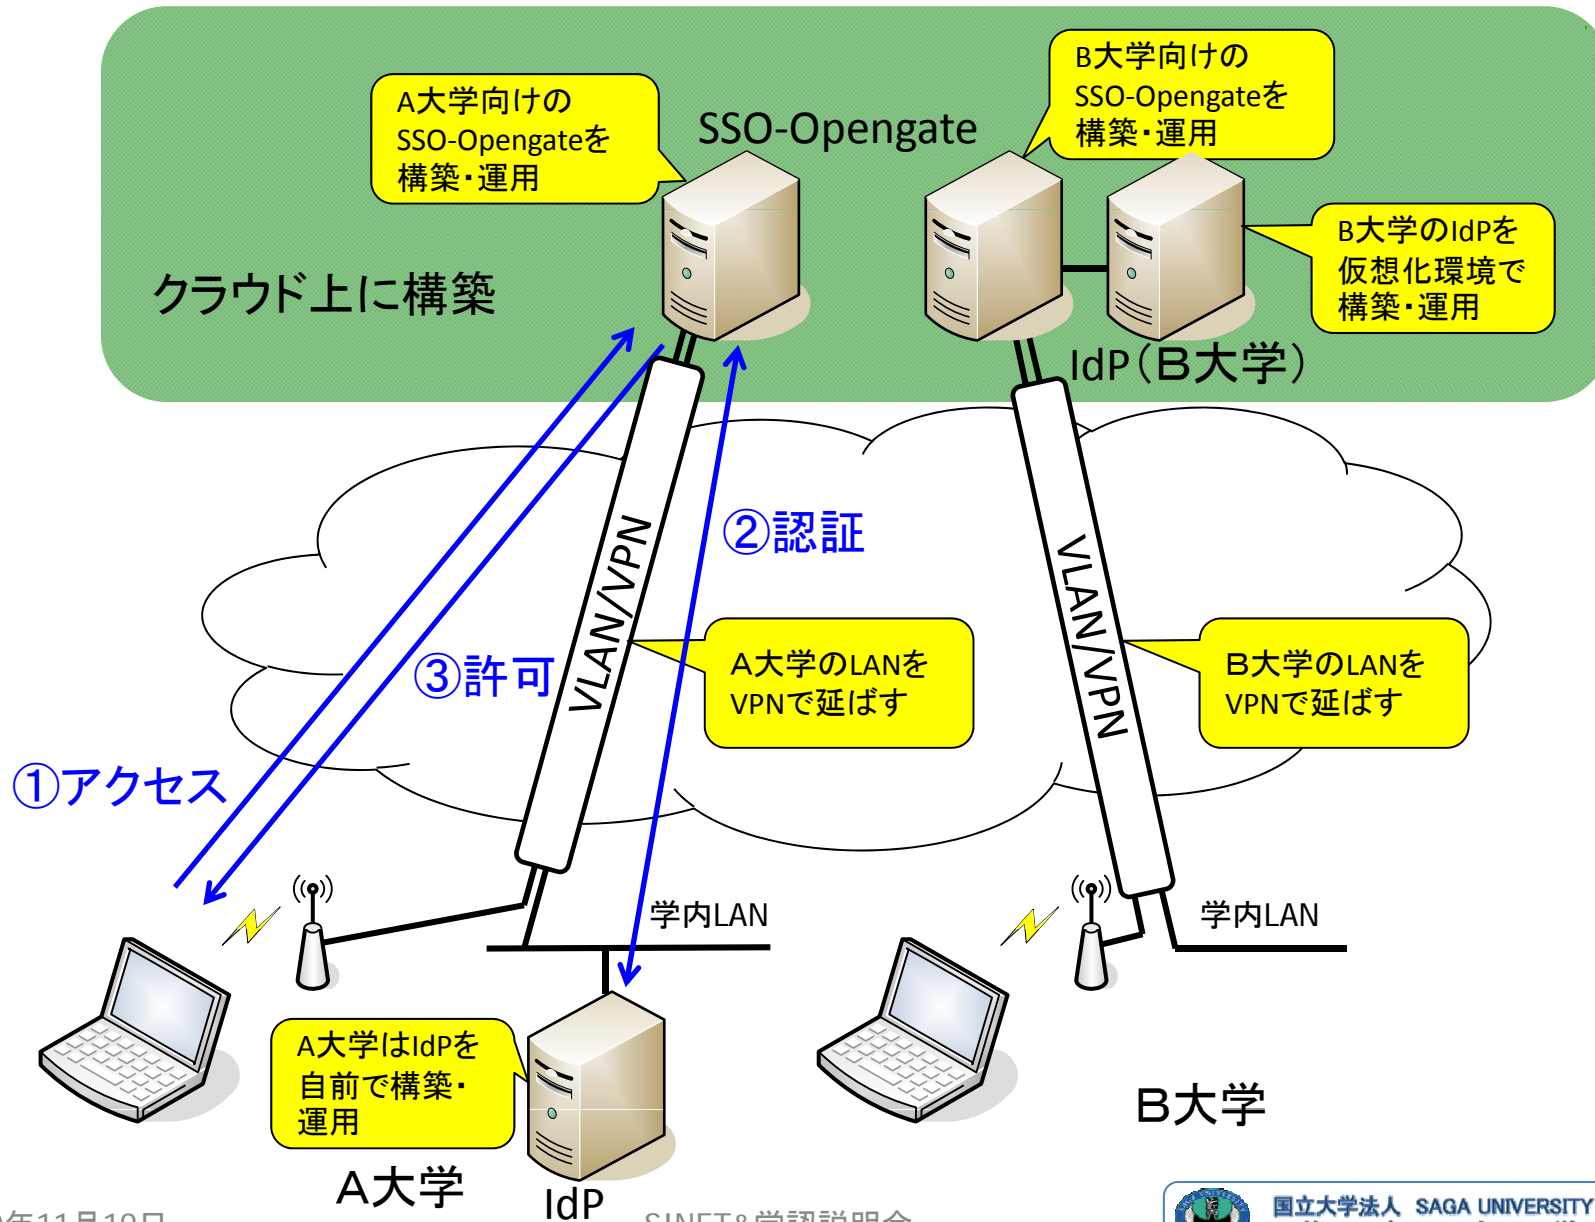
A大学向けの
SSO-Opengateを
構築・運用

SSO-Opengate

B大学向けの
SSO-Opengateを
構築・運用

B大学のIdPを
仮想化環境で
構築・運用

クラウド上に構築

IdP（B大学）

②認証

VLAN/VPN

VLAN/VPN

③許可

A大学のLANを
VPNで延ばす

B大学のLANを
VPNで延ばす

①アクセス

学内LAN

学内LAN

A大学はIdPを
自前で構築・
運用

B大学

A大学

IdP

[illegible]年11月19日

SINET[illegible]学認説明会

国立大学法人 SAGA UNIVERSITY